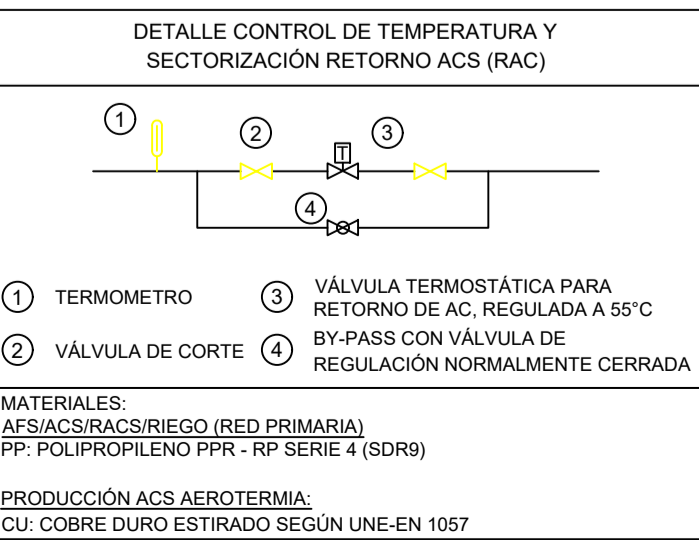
DETALLE CONTROL DE TEMPERATURA Y SECTORIZACIÓN RETORNO ACS (RAC)

1
2
T
3
4

1 TERMOMETRO

3 VÁLVULA TERMOSTÁTICA PARA RETORNO DE AC, REGULADA A 55°C

2 VÁLVULA DE CORTE

4 BY-PASS CON VÁLVULA DE REGULACIÓN NORMALMENTE CERRADA

MATERIALES:
AFS/ACS/RACS/RIEGO (RED PRIMARIA)
PP: POLIPROPILENO PPR - RP SERIE 4 (SDR9)

PRODUCCIÓN ACS AEROTERMIA:
CU: COBRE DURO ESTIRADO SEGÚN UNE-EN 1057